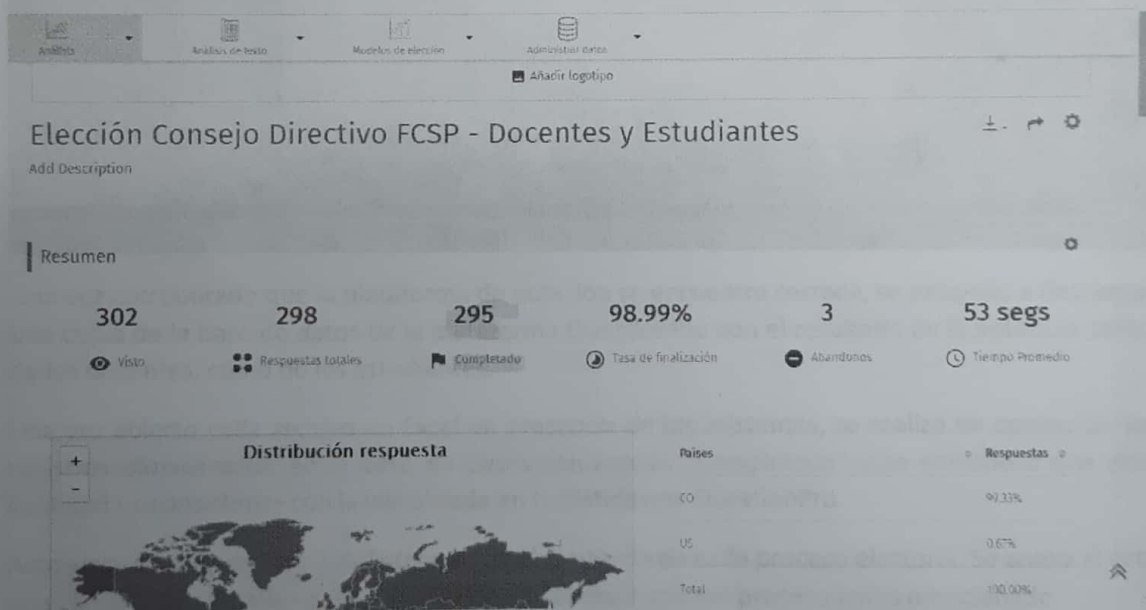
Análisis | Análisis de texto | Modelos de elección | Administrar datos

Añadir logotipo

Elección Consejo Directivo FCSP - Docentes y Estudiantes

Add Description

Resumen

302 Visto

298 Respuestas totales

295 Completado

98.99% Tasa de finalización

3 Abandonos

53 segs Tiempo Promedio

Distribución respuesta

+

-

| Países | Respuestas |
|---|---|
| CO | 99.33% |
| US | 0.67% |
| Total | 100.00% |